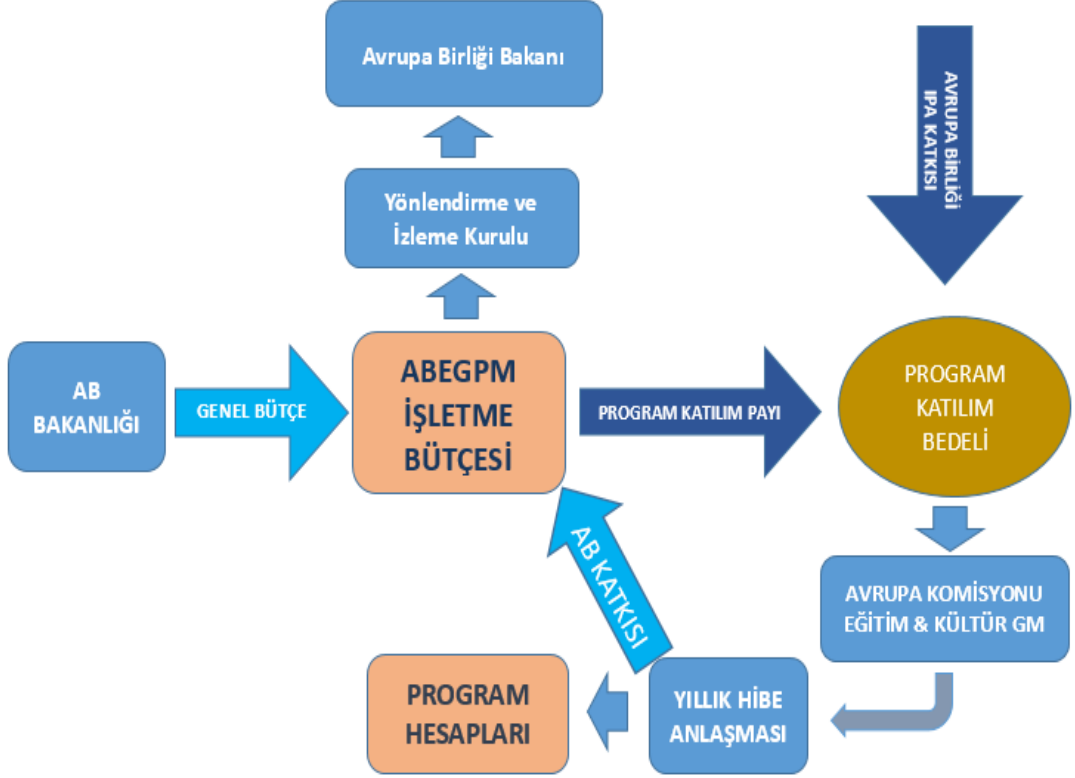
Avrupa Birliği Bakanı

Yönlendirme ve İzleme Kurulu

AVRUPA BİRLİĞİ IPA KATKISI

AB BAKANLIĞI

GENEL BÜTÇE

ABEGPM İŞLETME BÜTÇESİ

PROGRAM KATILIM PAYI

PROGRAM KATILIM BEDELİ

AB KATKISI

AVRUPA KOMİSYONU EĞİTİM & KÜLTÜR GM

PROGRAM HESAPLARI

YILLIK HİBE ANLAŞMASI